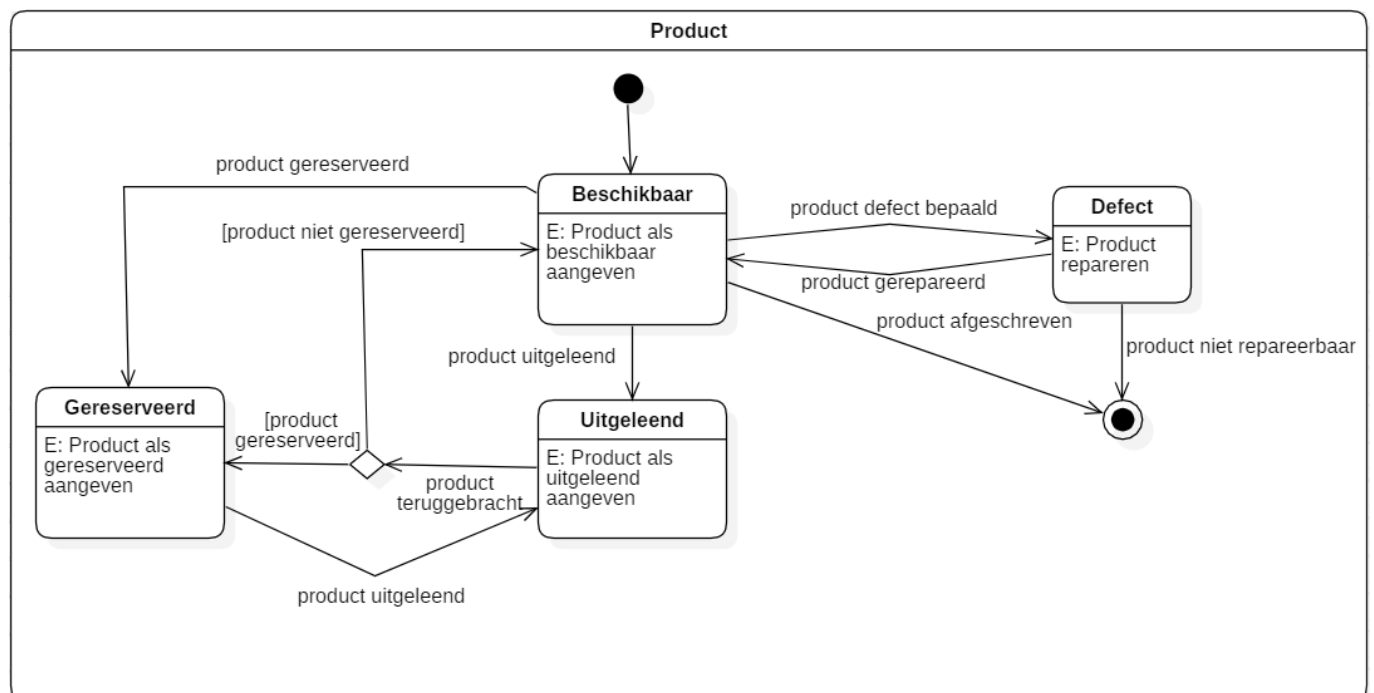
Product

product gereserveerd

Beschikbaar

E: Product als beschikbaar aangeven

[product niet gereserveerd]

product defect bepaald

Defect

E: Product repareren

product gerepareerd

product afgeschreven

product niet repareerbaar

product uitgeleend

Gereserveerd

E: Product als gereserveerd aangeven

[product gereserveerd]

Uitgeleend

E: Product als uitgeleend aangeven

product teruggebracht

product uitgeleend